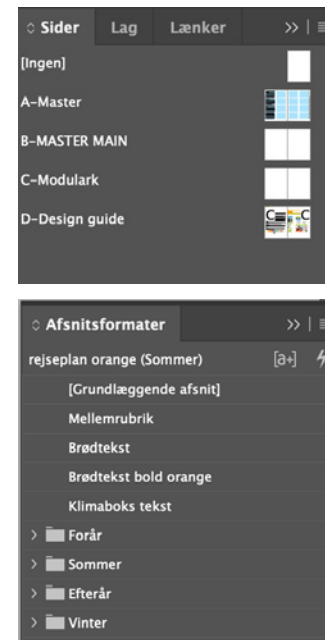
◇ Sider Lag Lænker >>

[Ingen]

A-Master

B-MASTER MAIN

C-Modulark

D-Design guide

◇ Afsnitsformater >>

rejseplan orange (Sommer) [a+]

[Grundlæggende afsnit]

Mellemrubrik

Brødtekst

Brødtekst bold orange

Klimaboks tekst

> Forår

> Sommer

> Efterår

> Vinter